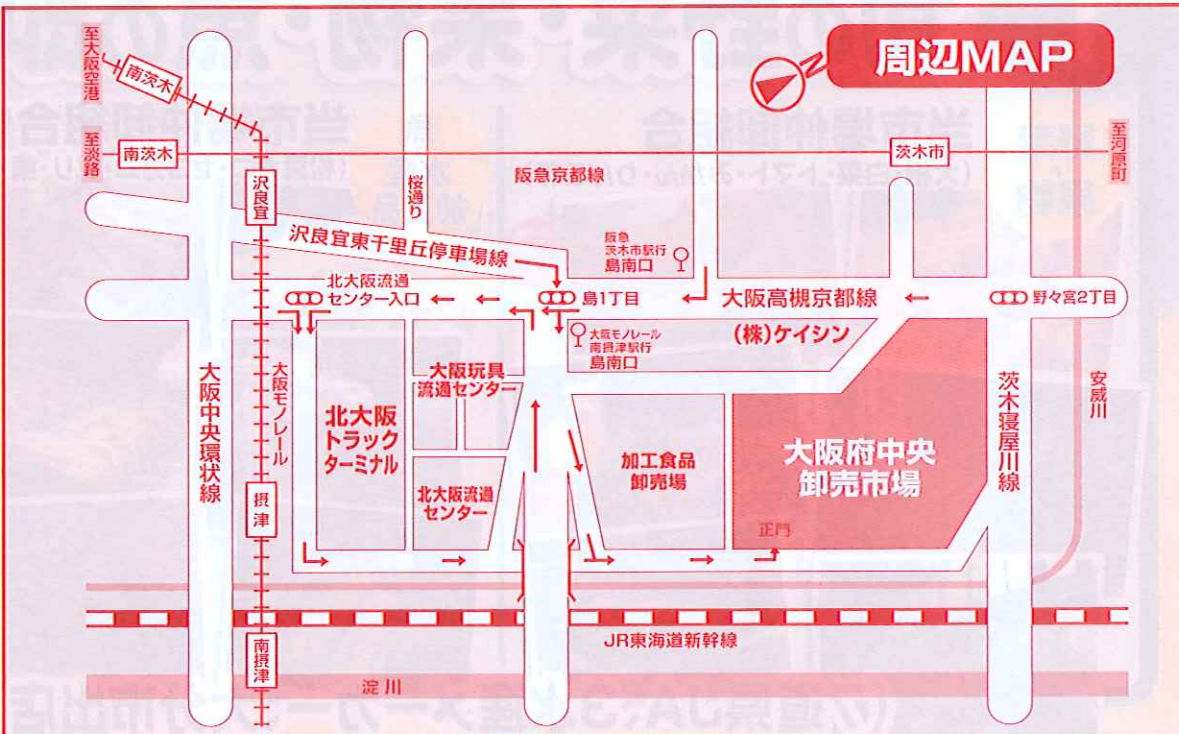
周辺MAP

至大阪空港

南茨木

至淡路

南茨木

茨木市

至河原町

沢良宜

桜通り

阪急京都線

沢良宜東千里丘停車場線

阪急茨木市駅行 島南口

北大阪流通センター入口

島1丁目

大阪高槻京都線

野々宮2丁目

大阪モノレール南茨津駅行 島南口

(株)ケイシン

大阪中央環状線

大阪モノレール

大阪玩具流通センター

北大阪トラックターミナル

北大阪流通センター

加工食品卸売場

大阪府中央卸売市場

正門

茨木寝屋川線

安威川

摂津

南摂津

JR東海道新幹線

淀川